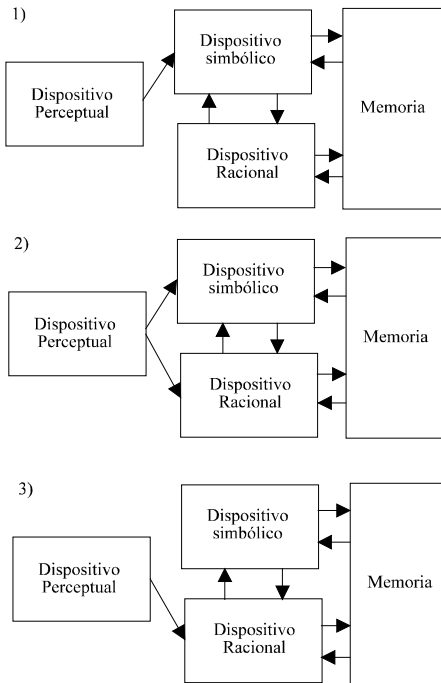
1)

Dispositivo Perceptual

Dispositivo simbólico

Memoria

Dispositivo Racional

2)

Dispositivo Perceptual

Dispositivo simbólico

Memoria

Dispositivo Racional

3)

Dispositivo Perceptual

Dispositivo simbólico

Memoria

Dispositivo Racional